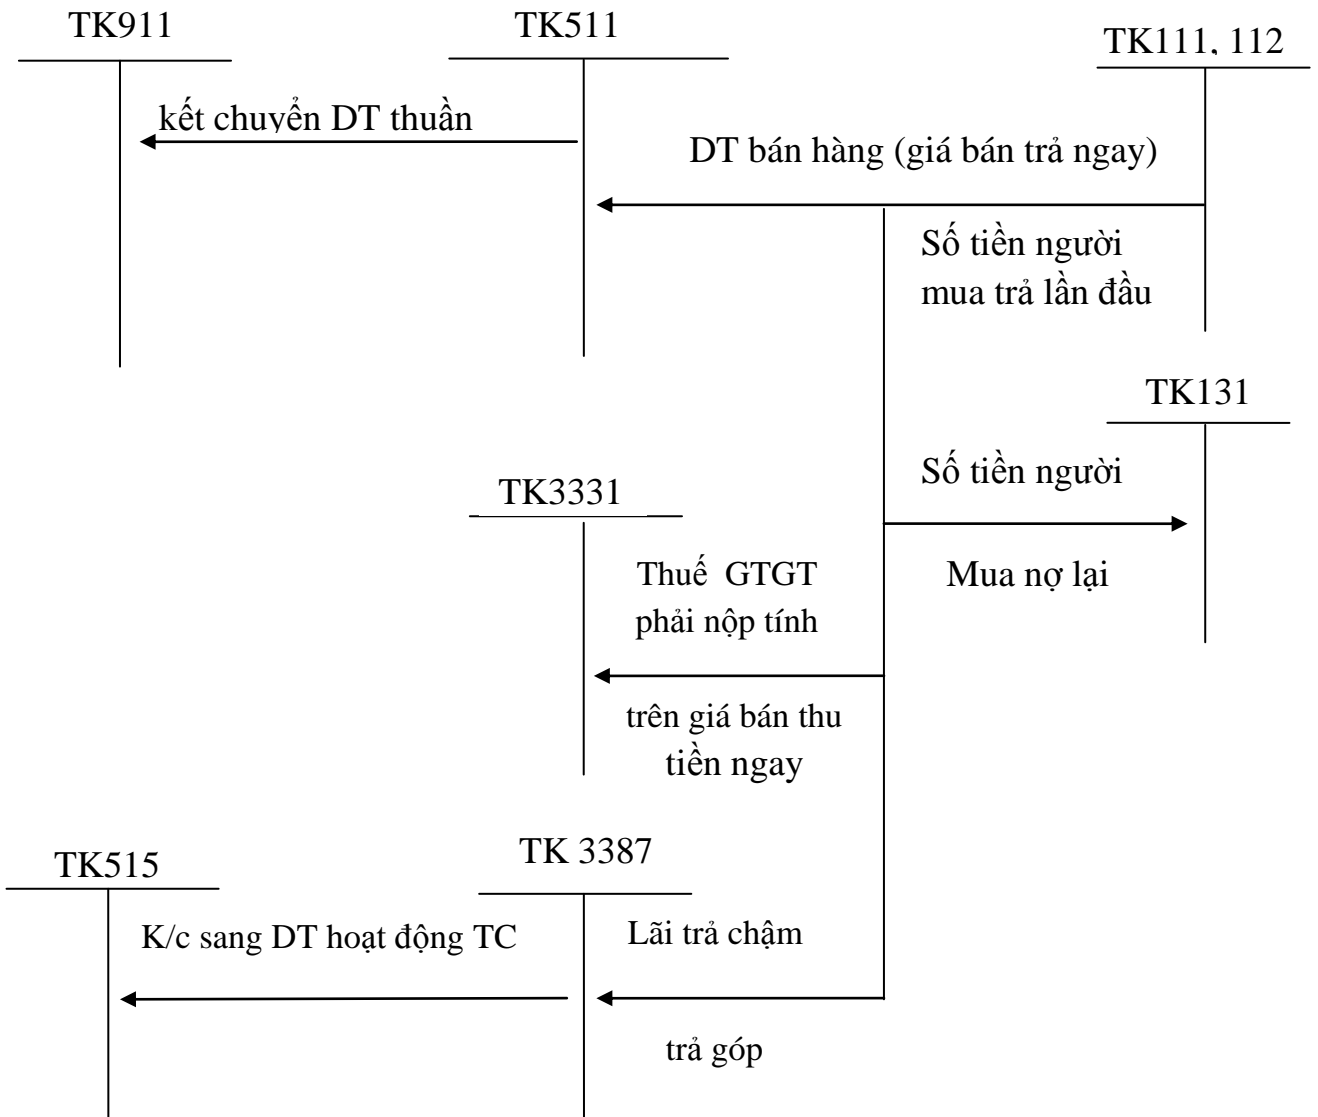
TK911

TK511

TK111, 112

kết chuyển DT thuần

DT bán hàng (giá bán trả ngay)

Số tiền người mua trả lần đầu

TK131

Số tiền người

Mua nợ lại

TK3331

Thuế GTGT phải nộp tính

trên giá bán thu tiền ngay

TK515

TK 3387

K/c sang DT hoạt động TC

Lãi trả chậm

trả góp